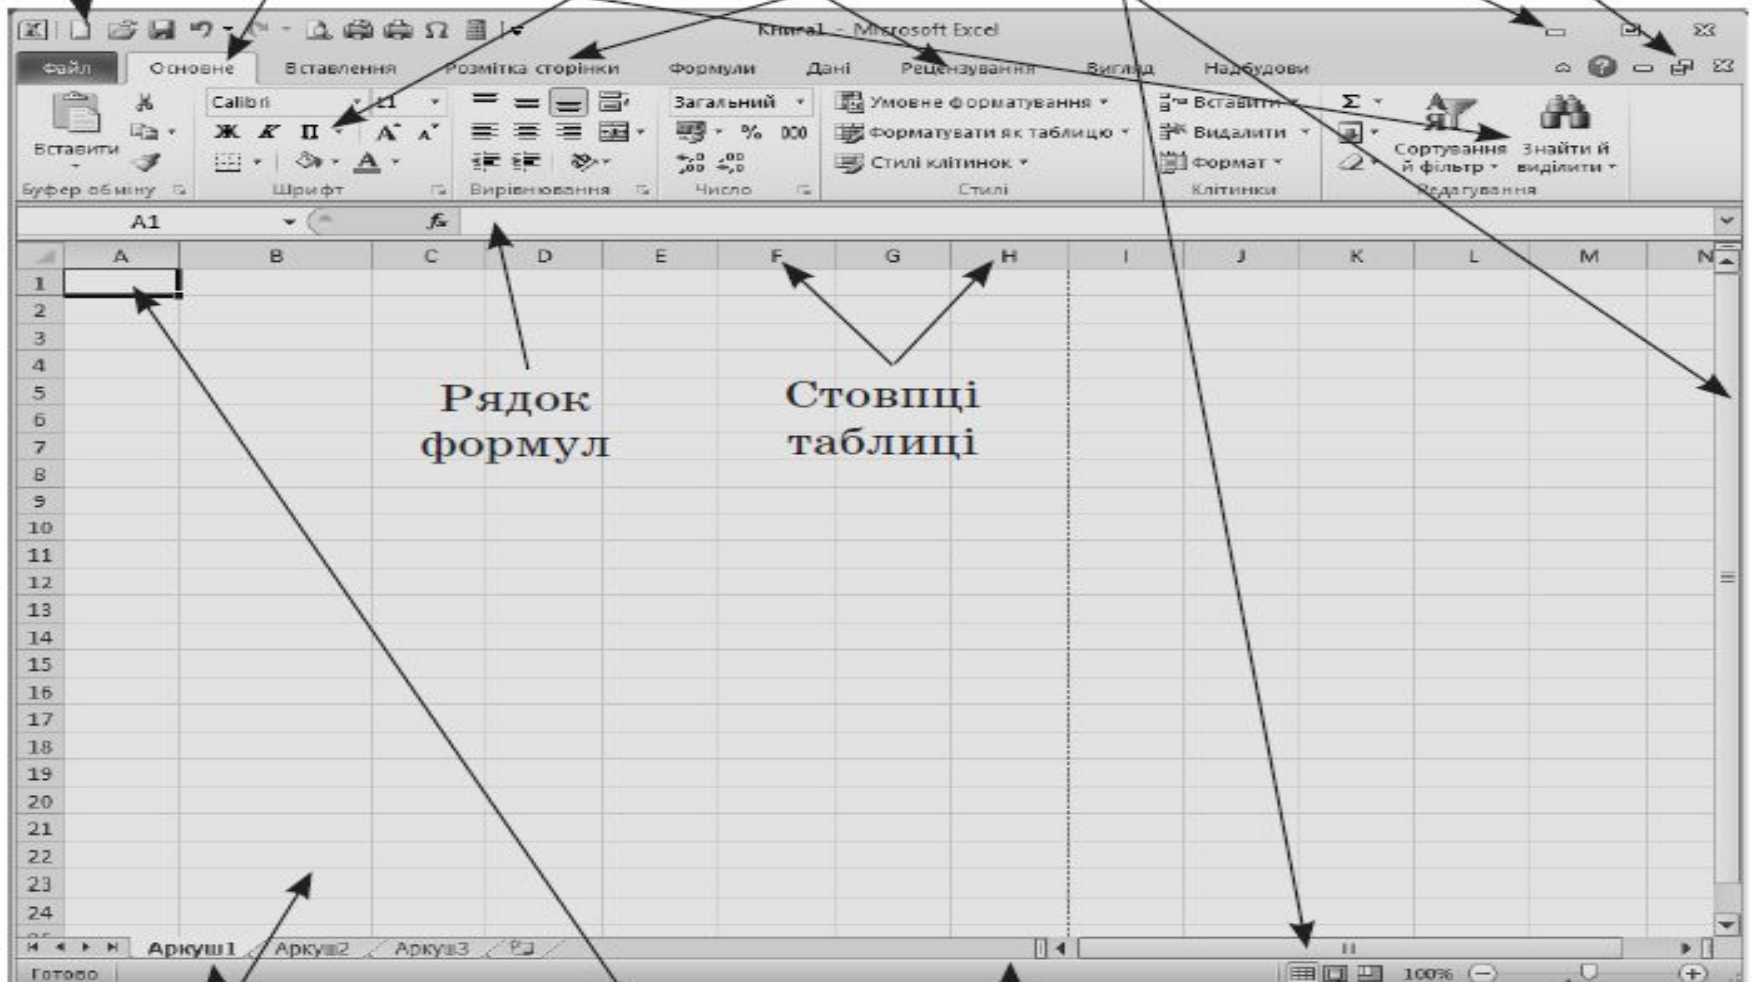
Книга1 - Microsoft Excel

Файл | Основне | Вставлення | Розмітка сторінки | Формули | Дані | Рецензування | Вигляд | Надбудови

Вставити
Буфер обміну
Calibri | 11
Ж К П
Шрифт
Вирівнювання
Загальний
% 000
Число
Умовне форматування
Форматувати як таблицю
Стилі клітинок
Стилі
Вставити
Видалити
Формат
Клітинки
Σ
Сортування й фільтр
Знайти й виділити
Редагування

A1 | $f_x$

| | A | B | C | D | E | F | G | H | I | J | K | L | M | N |
|---|---|---|---|---|---|---|---|---|---|---|---|---|---|---|
| 1 | | | | | | | | | | | | | | |
| 2 | | | | | | | | | | | | | | |
| 3 | | | | | | | | | | | | | | |
| 4 | | | | | | | | | | | | | | |
| 5 | | | | | | | | | | | | | | |
| 6 | | | | | | | | | | | | | | |
| 7 | | | | | | | | | | | | | | |
| 8 | | | | | | | | | | | | | | |
| 9 | | | | | | | | | | | | | | |
| 10 | | | | | | | | | | | | | | |
| 11 | | | | | | | | | | | | | | |
| 12 | | | | | | | | | | | | | | |
| 13 | | | | | | | | | | | | | | |
| 14 | | | | | | | | | | | | | | |
| 15 | | | | | | | | | | | | | | |
| 16 | | | | | | | | | | | | | | |
| 17 | | | | | | | | | | | | | | |
| 18 | | | | | | | | | | | | | | |
| 19 | | | | | | | | | | | | | | |
| 20 | | | | | | | | | | | | | | |
| 21 | | | | | | | | | | | | | | |
| 22 | | | | | | | | | | | | | | |
| 23 | | | | | | | | | | | | | | |
| 24 | | | | | | | | | | | | | | |

Рядок формул

Стовпці таблиці

Аркуш1 | Аркуш2 | Аркуш3

Готово | 100%